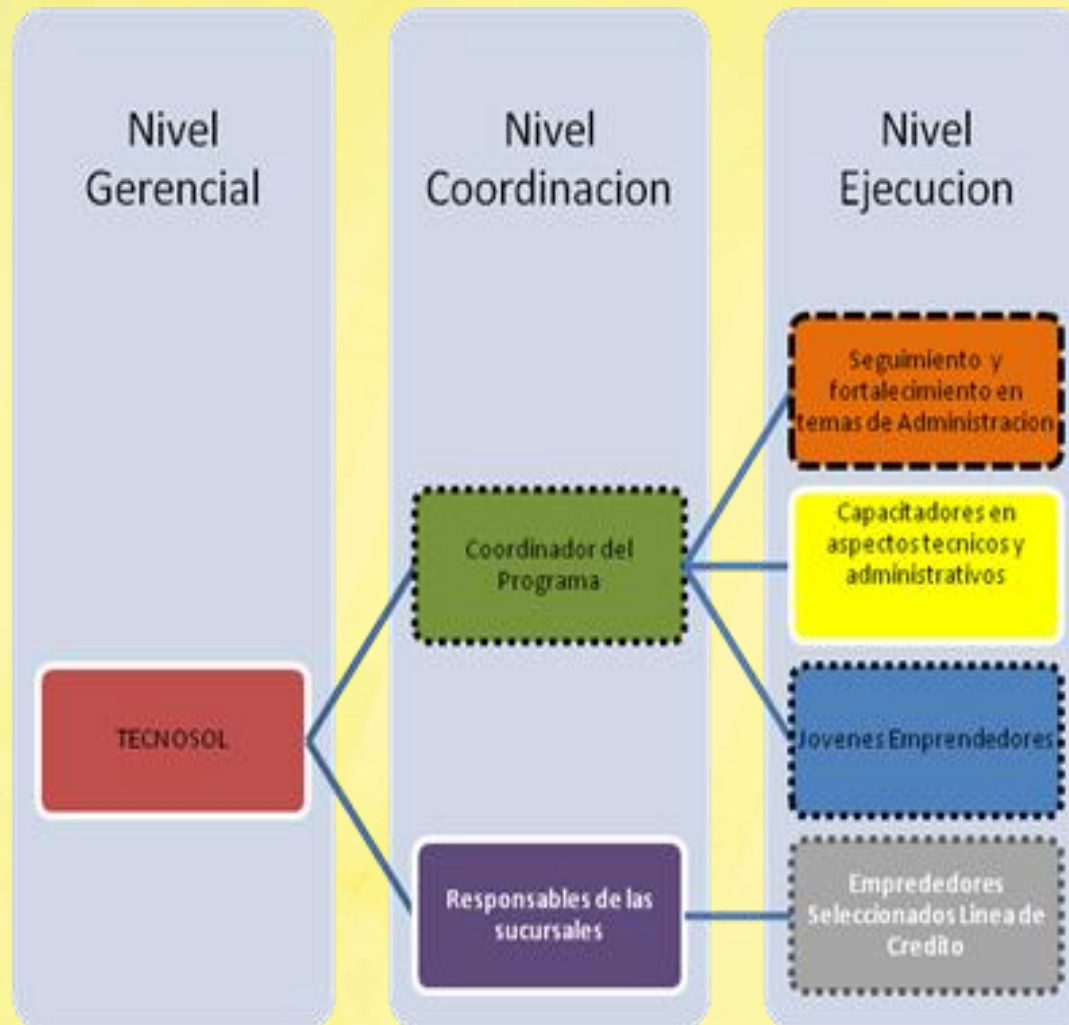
Nivel Gerencial

Nivel Coordinacion

Nivel Ejecucion

TECNOSOL

Coordinador del Programa

Responsables de las sucursales

Seguimiento y fortalecimiento en temas de Administracion

Capacitadores en aspectos tecnicos y administrativos

Jovenes Emprendedores

Emprededores Seleccionados Linea de Credito